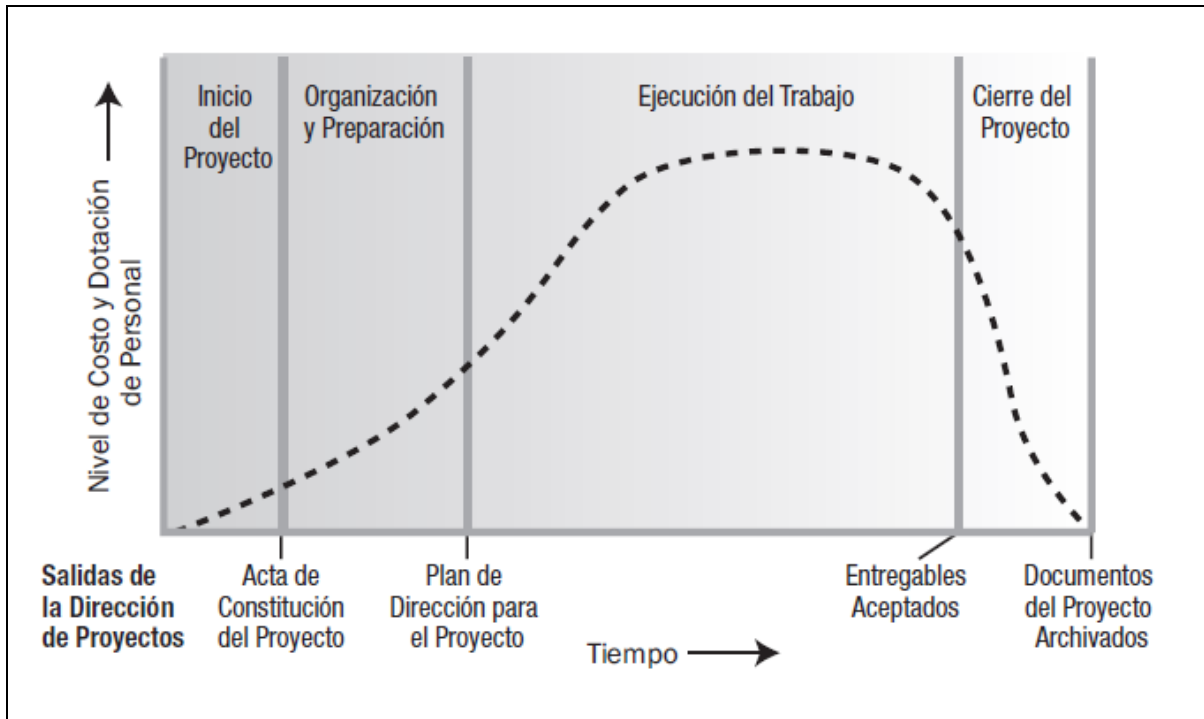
Inicio del Proyecto

Organización y Preparación

Ejecución del Trabajo

Cierre del Proyecto

Nivel de Costo y Dotación de Personal

Salidas de la Dirección de Proyectos

Acta de Constitución del Proyecto

Plan de Dirección para el Proyecto

Entregables Aceptados

Documentos del Proyecto Archivados

Tiempo